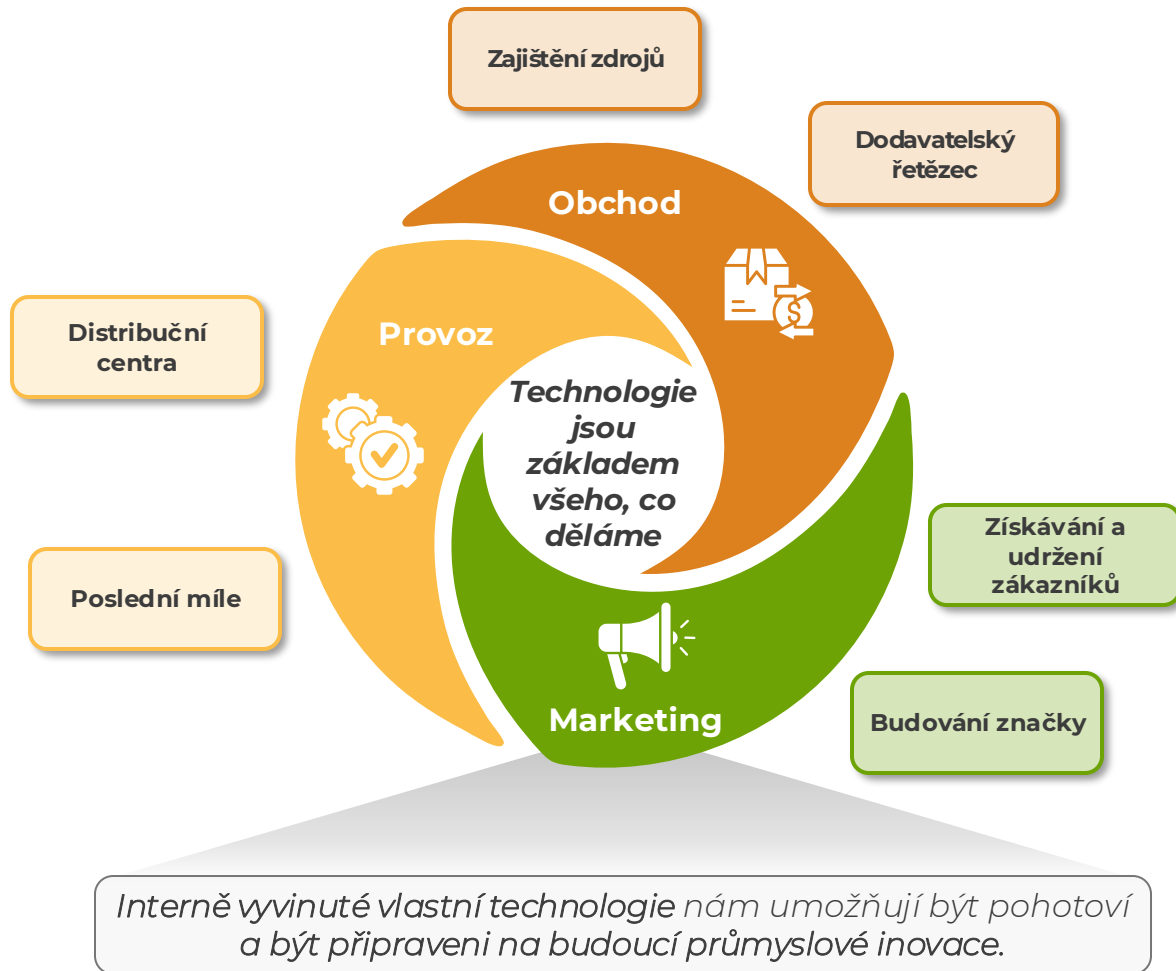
Zajištění zdrojů

Dodavatelský řetězec

Obchod

Distribuční centra

Provoz

Technologie jsou základem všeho, co děláme

Získávání a udržení zákazníků

Poslední míle

Marketing

Budování značky

Interně vyvinuté vlastní technologie nám umožňují být pohotoví a být připraveni na budoucí průmyslové inovace.